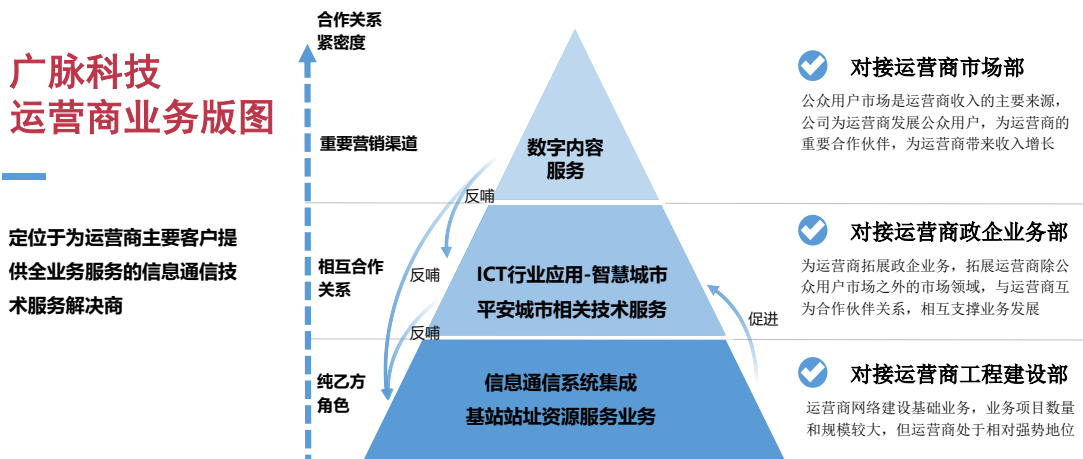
广脉科技
运营商业务版图

定位于为运营商主要客户提供全业务服务的信息通信技术服务解决商

合作关系紧密度

重要营销渠道

相互合作关系

纯乙方角色

数字内容服务

反哺

ICT行业应用-智慧城市
平安城市相关技术服务

反哺

反哺

促进

信息通信系统集成
基站站址资源服务业务

对接运营商市场部
公众用户市场是运营商收入的主要来源，公司为运营商发展公众用户，为运营商的重要合作伙伴，为运营商带来收入增长

对接运营商政企业务部
为运营商拓展政企业务，拓展运营商除公众用户市场之外的市场领域，与运营商互为合作伙伴关系，相互支撑业务发展

对接运营商工程建设部
运营商网络建设基础业务，业务项目数量和规模较大，但运营商处于相对强势地位